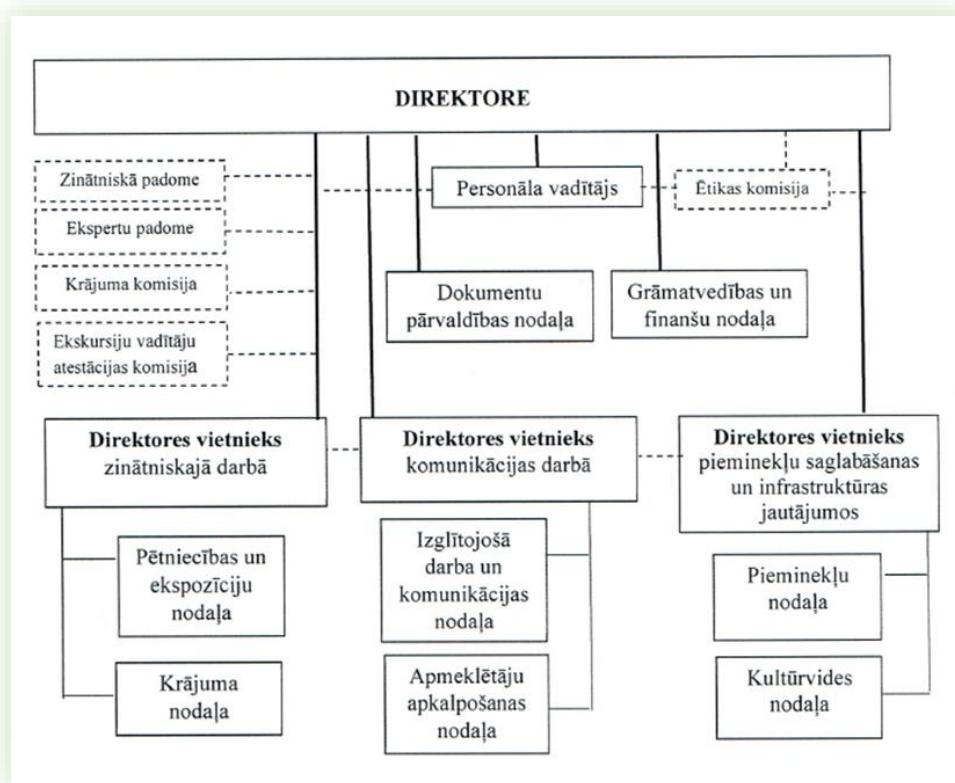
DIREKTORE

Zinātniskā padome

Ekspertu padome

Krājuma komisija

Ekskursiju vadītāju atestācijas komisija

Personāla vadītājs

Ētikas komisija

Dokumentu pārvaldības nodaļa

Grāmatvedības un finanšu nodaļa

**Direktores vietnieks** zinātniskajā darbā

**Direktores vietnieks** komunikācijas darbā

**Direktores vietnieks** pieminekļu saglabāšanas un infrastruktūras jautājumos

Pētniecības un ekspozīciju nodaļa

Krājuma nodaļa

Izglītojošā darba un komunikācijas nodaļa

Apmeklētāju apkalpošanas nodaļa

Pieminekļu nodaļa

Kultūrvides nodaļa